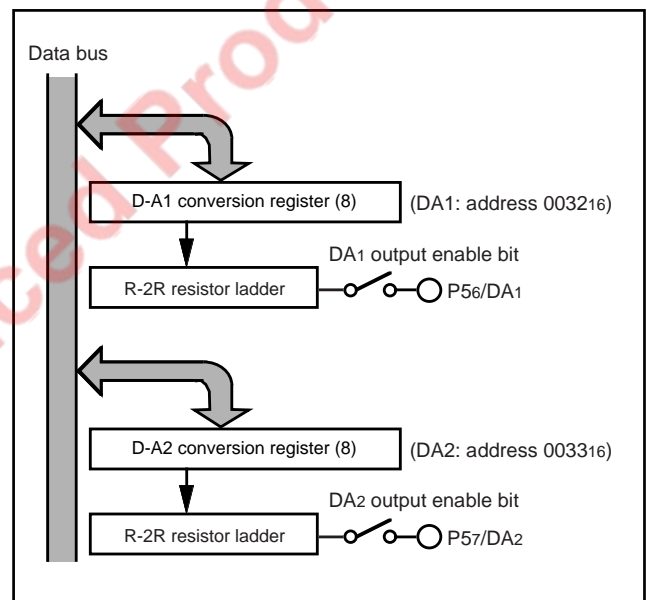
ced Prod

Data bus

D-A1 conversion register (8)

(DA1: address $0032_{16}$)

DA$_1$ output enable bit

R-2R resistor ladder

P5$_6$/DA$_1$

D-A2 conversion register (8)

(DA2: address $0033_{16}$)

DA$_2$ output enable bit

R-2R resistor ladder

P5$_7$/DA$_2$